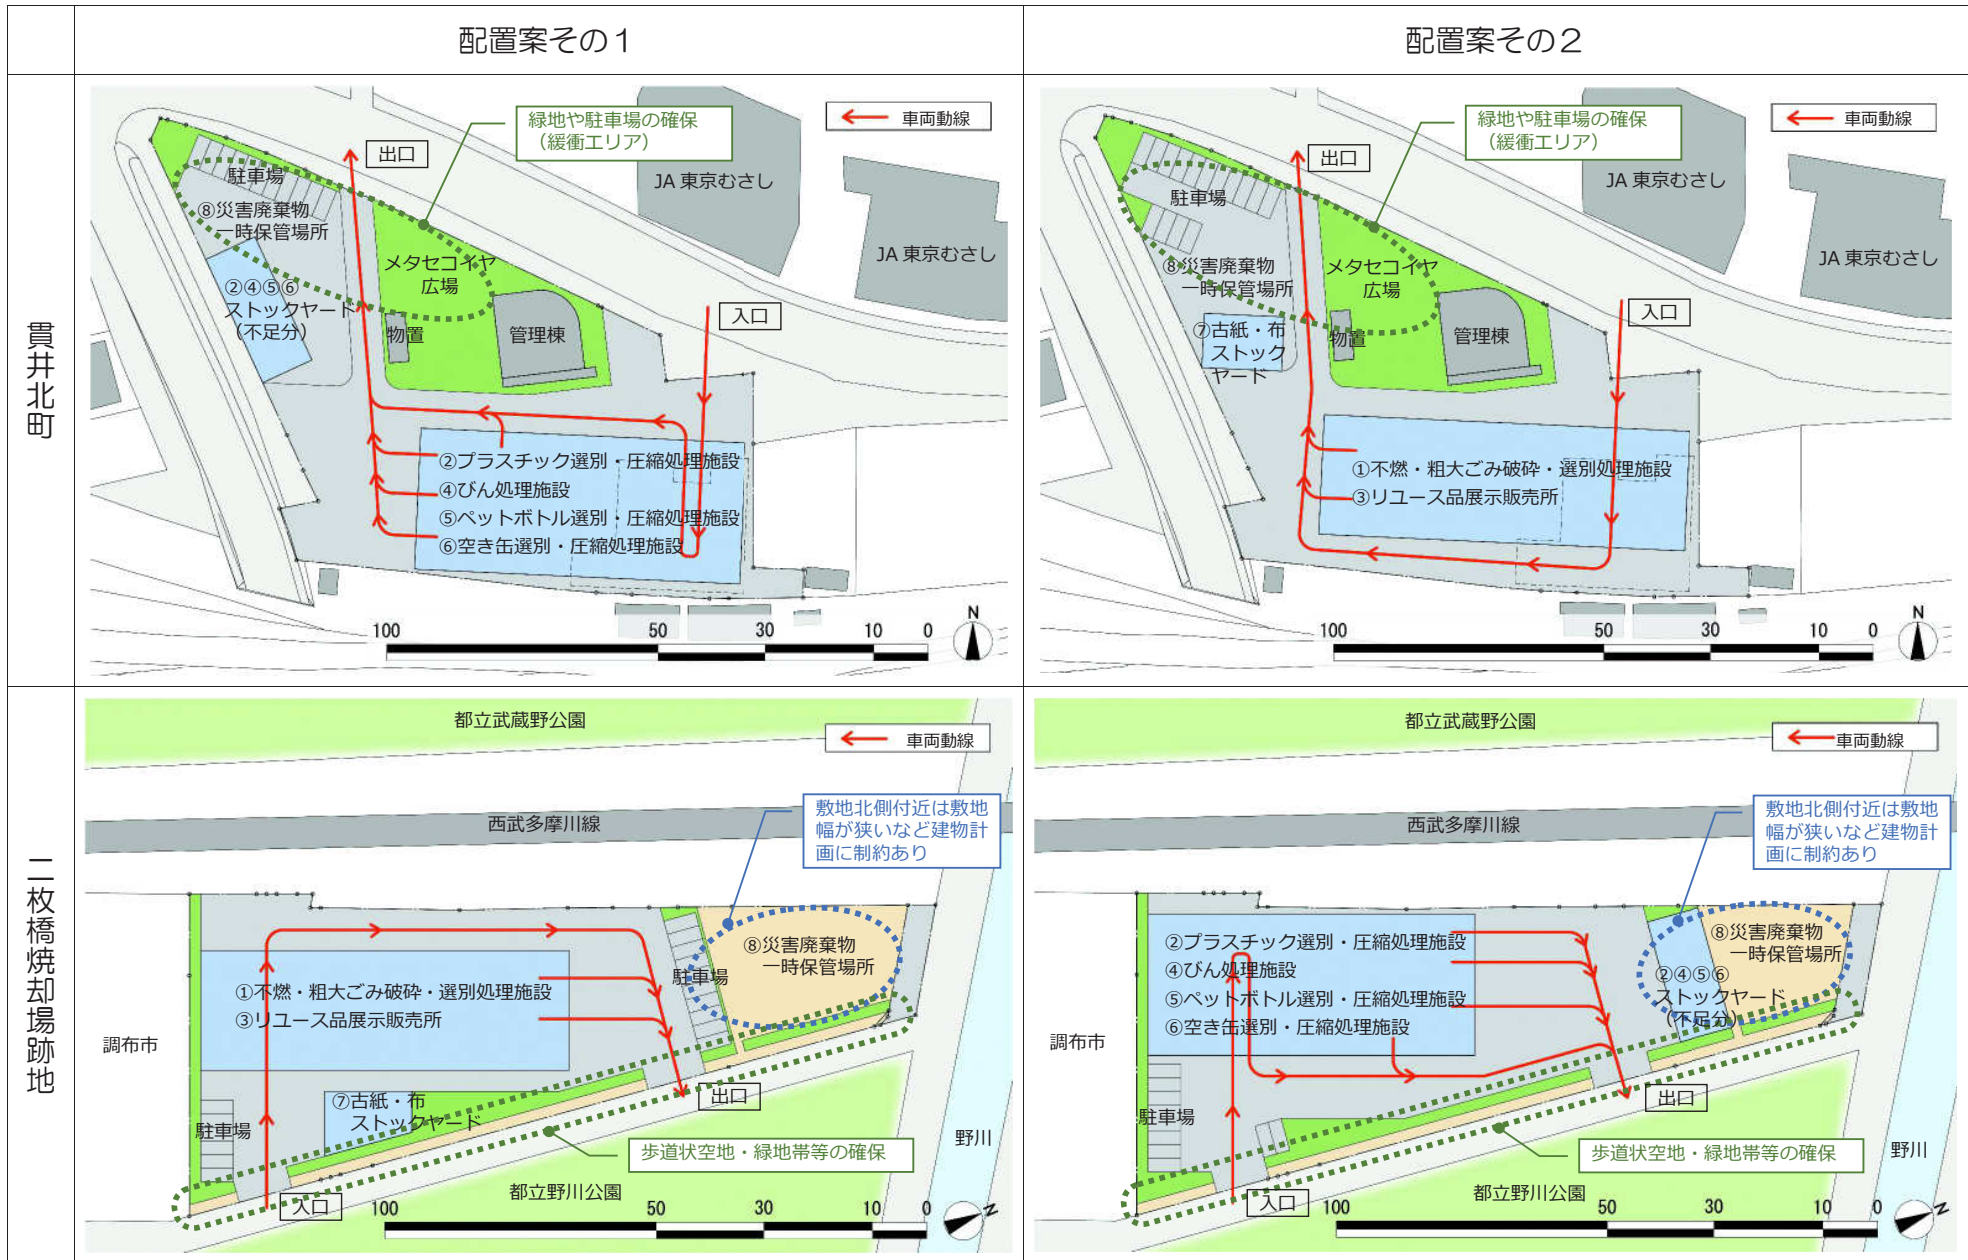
| | 配置案その１ | 配置案その２ |
|---|---|---|
| 貫井北町 | 緑地や駐車場の確保（緩衝エリア） 車両動線 出口 JA 東京むさし JA 東京むさし 駐車場 ⑧災害廃棄物一時保管場所 ②④⑤⑥ストックヤード（不足分） メタセコイヤ広場 物置 管理棟 入口 ②プラスチック選別・圧縮処理施設 ④びん処理施設 ⑤ペットボトル選別・圧縮処理施設 ⑥空き缶選別・圧縮処理施設 100 50 30 10 0 N | 緑地や駐車場の確保（緩衝エリア） 車両動線 出口 JA 東京むさし JA 東京むさし 駐車場 ⑧災害廃棄物一時保管場所 ⑦古紙・布ストックヤード メタセコイヤ広場 物置 管理棟 入口 ①不燃・粗大ごみ破砕・選別処理施設 ③リユース品展示販売所 100 50 30 10 0 N |
| 二枚橋焼却場跡地 | 都立武蔵野公園 車両動線 西武多摩川線 敷地北側付近は敷地幅が狭いなど建物計画に制約あり ⑧災害廃棄物一時保管場所 駐車場 ①不燃・粗大ごみ破砕・選別処理施設 ③リユース品展示販売所 調布市 ⑦古紙・布ストックヤード 駐車場 出口 歩道状空地・緑地帯等の確保 野川 都立野川公園 入口 100 50 30 10 0 N | 都立武蔵野公園 車両動線 西武多摩川線 敷地北側付近は敷地幅が狭いなど建物計画に制約あり ②プラスチック選別・圧縮処理施設 ④びん処理施設 ⑤ペットボトル選別・圧縮処理施設 ⑥空き缶選別・圧縮処理施設 ⑧災害廃棄物一時保管場所 ②④⑤⑥ストックヤード（不足分） 調布市 駐車場 出口 歩道状空地・緑地帯等の確保 野川 都立野川公園 入口 100 50 30 10 0 N |